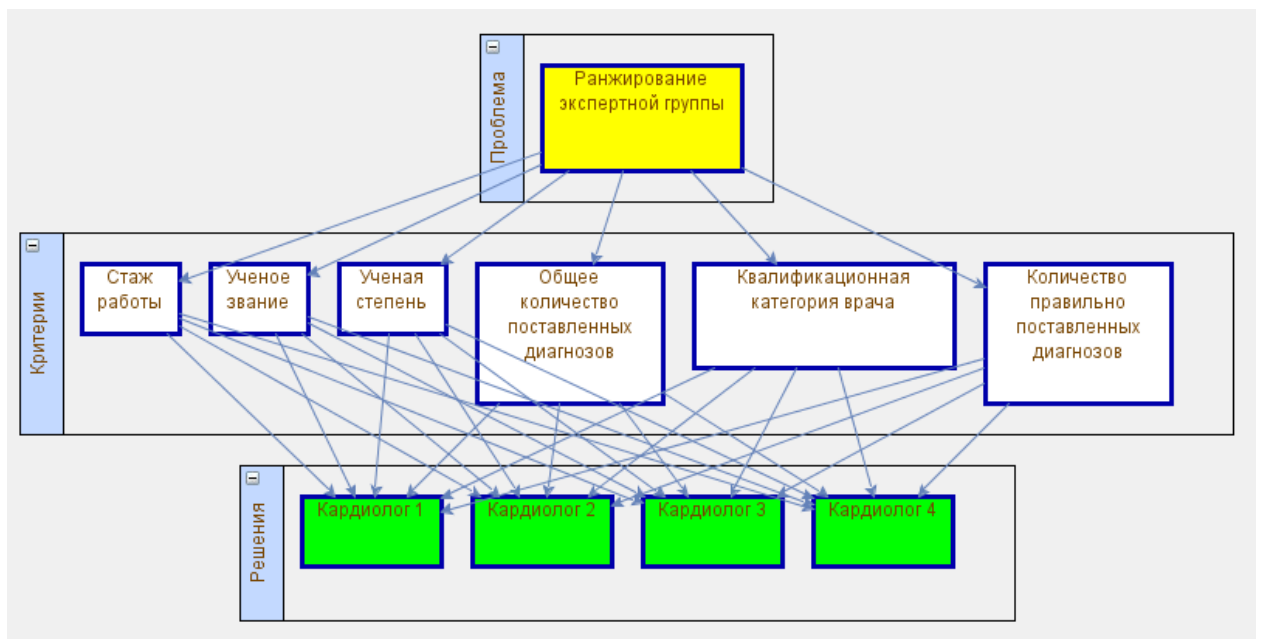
Проблема

Ранжирование экспертной группы

Критерии

Стаж работы

Ученое звание

Ученая степень

Общее количество поставленных диагнозов

Квалификационная категория врача

Количество правильно поставленных диагнозов

Решения

Кардиолог 1

Кардиолог 2

Кардиолог 3

Кардиолог 4